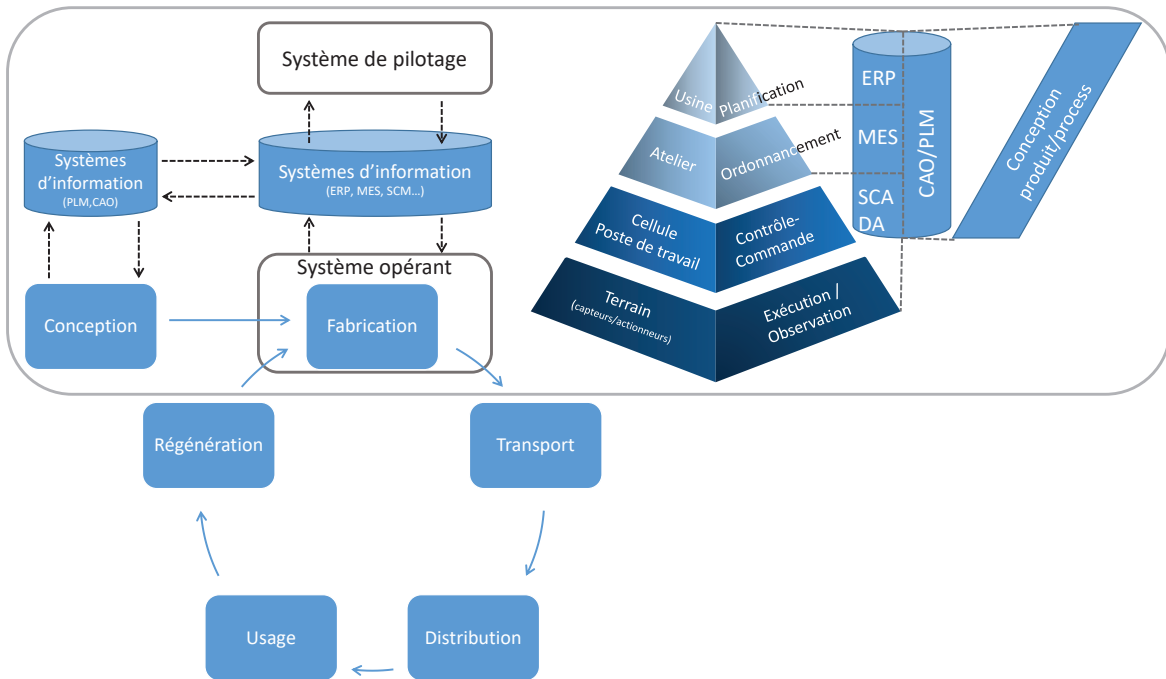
Système de pilotage

Systèmes d'information (PLM,CAO)

Systèmes d'information (ERP, MES, SCM…)

Système opérant

Conception

Fabrication

Usine

Planification

Atelier

Ordonnancement

Cellule Poste de travail

Contrôle-Commande

Terrain (capteurs/actionneurs)

Exécution / Observation

ERP

MES

SCA DA

CAO/PLM

Conception produit/process

Régénération

Transport

Usage

Distribution